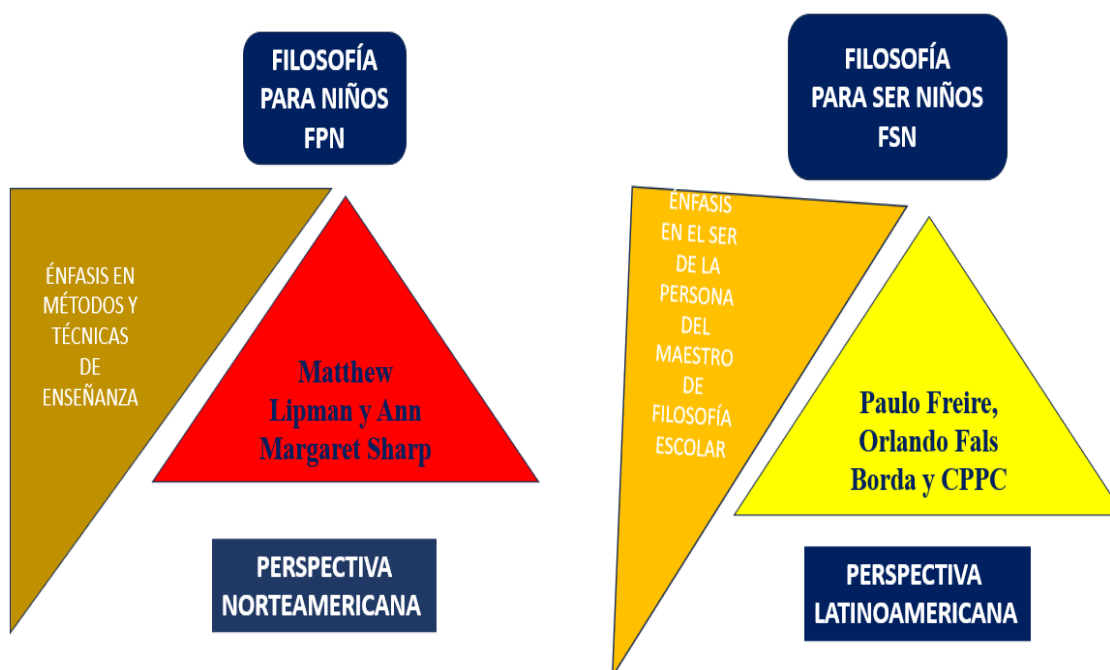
FILOSOFÍA PARA NIÑOS FPN

ÉNFASIS EN MÉTODOS Y TÉCNICAS DE ENSEÑANZA

Matthew Lipman y Ann Margaret Sharp

PERSPECTIVA NORTEAMERICANA

FILOSOFÍA PARA SER NIÑOS FSN

ÉNFASIS EN EL SER DE LA PERSONA DEL MAESTRO DE FILOSOFÍA ESCOLAR

Paulo Freire, Orlando Fals Borda y CPPC

PERSPECTIVA LATINOAMERICANA